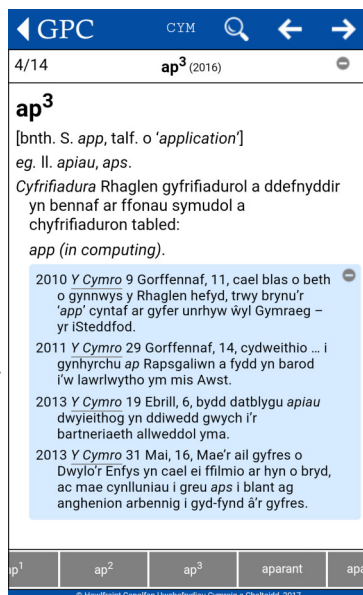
GPC CYM

4/14 **ap³** (2016)

# ap³

[bnth. S. *app*, talf. o '*application*']

*eg.* ll. *apiau*, *aps*.

*Cyfrifiadura* Rhaglen gyfrifiadurol a ddefnyddir yn bennaf ar ffonau symudol a chyfrifiaduron tabled:

*app (in computing)*.

2010 Y Cymro 9 Gorffennaf, 11, cael blas o beth o gynnwys y Rhaglen hefyd, trwy brynu'r '*app*' cyntaf ar gyfer unrhyw ŵyl Gymraeg – yr iSteddfod.

2011 Y Cymro 29 Gorffennaf, 14, cydweithio ... i gynhyrchu *ap* Rapsgaliwn a fydd yn barod i'w lawrlwytho ym mis Awst.

2013 Y Cymro 19 Ebrill, 6, bydd datblygu *apiau* dwyieithog yn ddiwedd gwych i'r bartneriaeth allweddol yma.

2013 Y Cymro 31 Mai, 16, Mae'r ail gyfres o Dwylo'r Enfys yn cael ei ffilmio ar hyn o bryd, ac mae cynlluniau i greu *aps* i blant ag anghenion arbennig i gyd-fynd â'r gyfres.

ap¹ | ap² | ap³ | aparant | apa

© Hawlfraint Canolfan Uwchefrydiau Cymreig a Cheltaidd, 2017